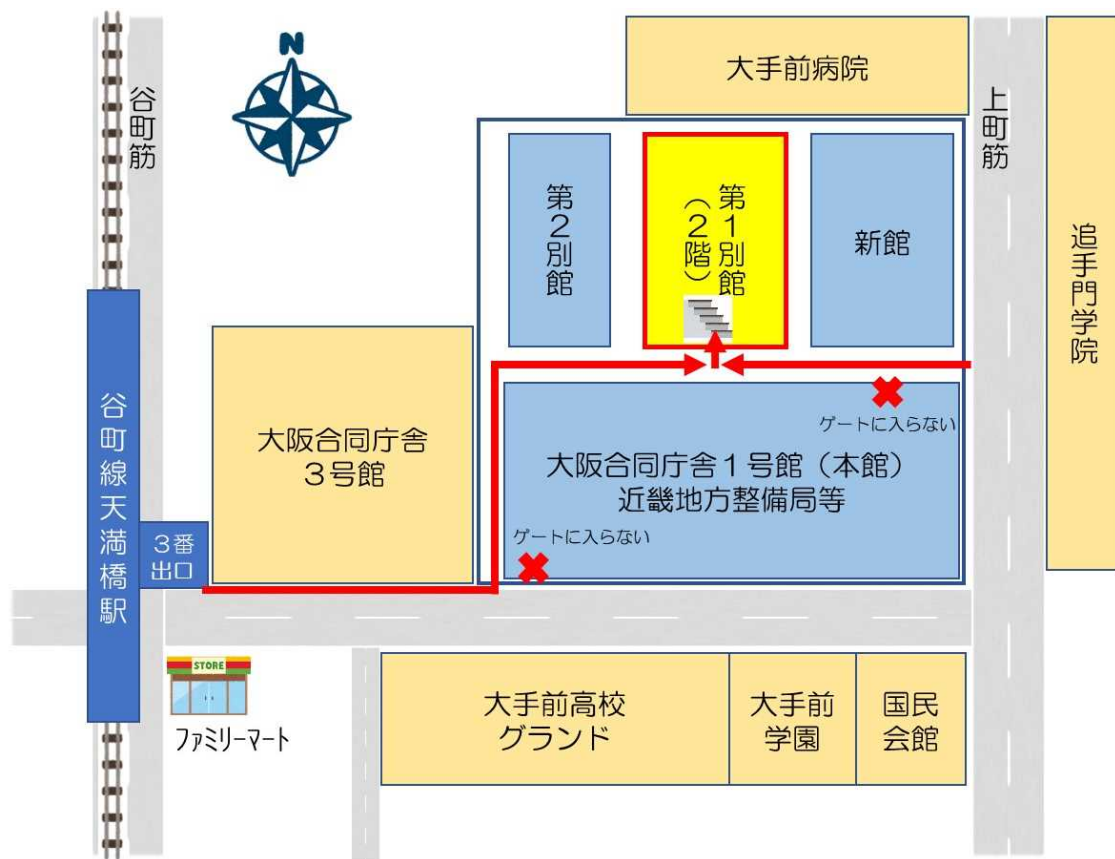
N

谷町筋

大手前病院

上町筋

第2別館

第1別館（2階）

新館

追手門学院

谷町線天満橋駅

大阪合同庁舎3号館

ゲートに入らない

大阪合同庁舎1号館（本館）
近畿地方整備局等

ゲートに入らない

3番出口

STORE

ファミリーマート

大手前高校グランド

大手前学園

国民会館